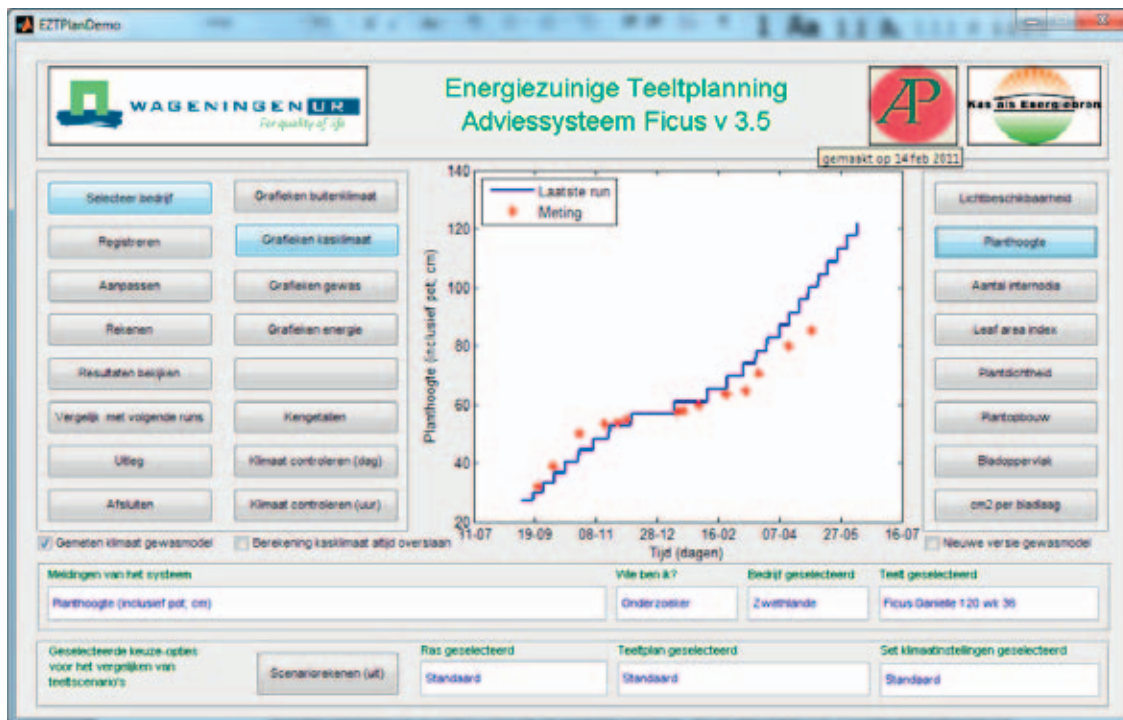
EZTPlanDemo

WAGENINGEN UR
For quality of life

Energiezuinige Teeltplanning
Adviessysteem Ficus v 3.5

AP

Kas als Energiebron

gemaakt op 14 feb 2011

Selecteer bedrijf
Grafieken buitenklimaat
Registreren
Grafieken kasklimaat
Aanpassen
Grafieken gewas
Rekenen
Grafieken energie
Resultaten bekijken
Vergelijk met volgende runs
Kengetallen
Uitleg
Klimaat controleren (dag)
Afsluiten
Klimaat controleren (uur)

Laatste run
Meting

Planthoogte (inclusief pot; cm)

140
120
100
80
60
40
20

11-07
19-09
08-11
28-12
16-02
07-04
27-05
16-07

Tijd (dagen)

Lichtbeschikbaarheid
Planthoogte
Aantal internodia
Leaf area index
Plantdichtheid
Plantopbouw
Bladoppervlak
cm2 per bladlaag

Gemeten klimaat gewasmodel
Berekening kasklimaat altijd overslaan
Nieuwe versie gewasmodel

Meldingen van het systeem
Planthoogte (inclusief pot; cm)
Wie ben ik?
Onderzoeker
Bedrijf geselecteerd
Zwethlande
Teelt geselecteerd
Ficus Daniella 120 wk 36

Geselecteerde keuze-opties voor het vergelijken van teeltscenario's
Scenariorekenen (uit)
Ras geselecteerd
Standaard
Teeltplan geselecteerd
Standaard
Set klimaatinstellingen geselecteerd
Standaard